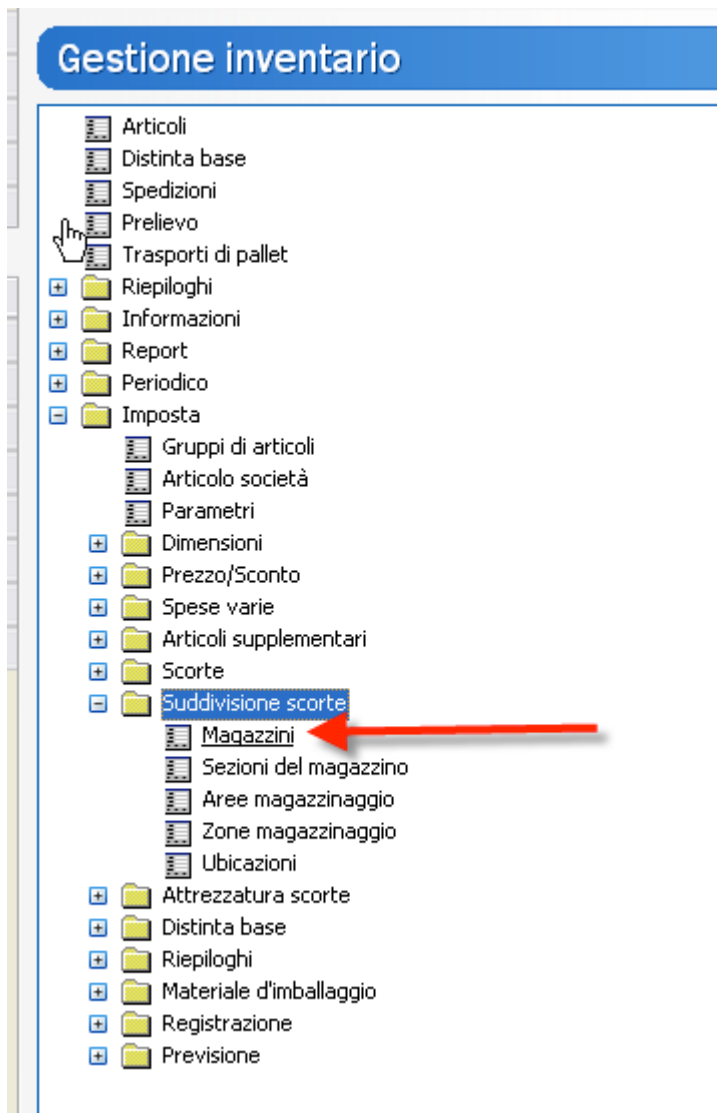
Gestione inventario

Articoli
Distinta base
Spedizioni
Prelievo
Trasporti di pallet
Riepiloghi
Informazioni
Report
Periodico
Imposta
Gruppi di articoli
Articolo società
Parametri
Dimensioni
Prezzo/Sconto
Spese varie
Articoli supplementari
Scorte
Suddivisione scorte
Magazzini
Sezioni del magazzino
Aree magazzinaggio
Zone magazzinaggio
Ubicazioni
Attrezzatura scorte
Distinta base
Riepiloghi
Materiale d'imballaggio
Registrazione
Previsione